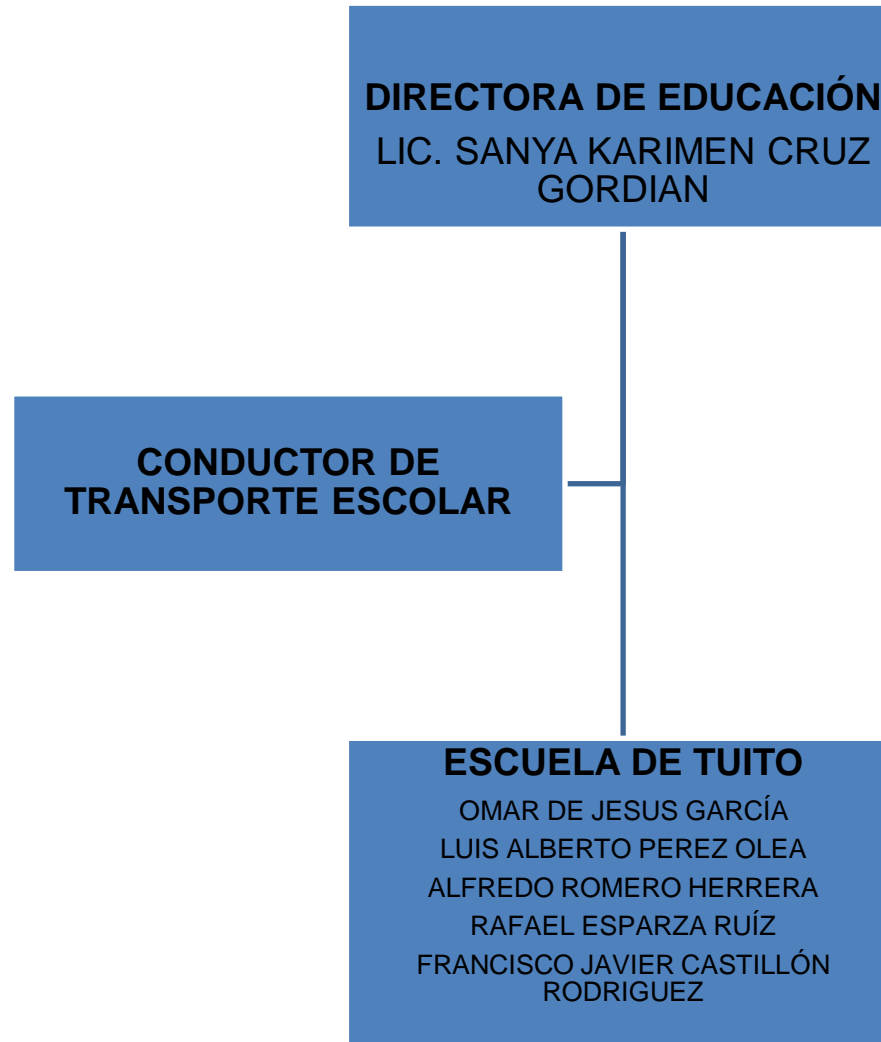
DIRECTORA DE EDUCACIÓN
LIC. SANYA KARIMEN CRUZ GORDIAN

CONDUCTOR DE TRANSPORTE ESCOLAR

ESCUELA DE TUITO
OMAR DE JESUS GARCÍA
LUIS ALBERTO PEREZ OLEA
ALFREDO ROMERO HERRERA
RAFAEL ESPARZA RUÍZ
FRANCISCO JAVIER CASTILLÓN RODRIGUEZ